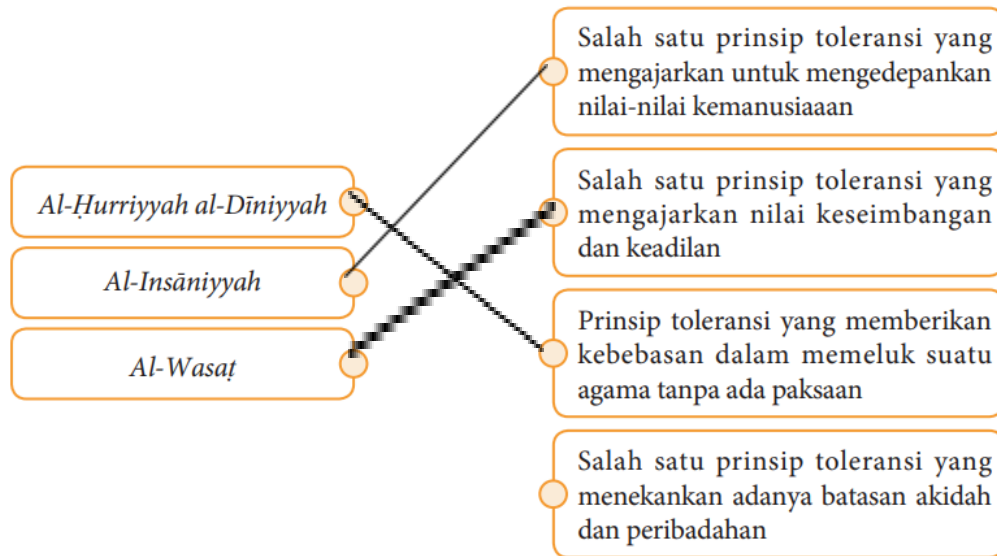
Al-Ḥurriyyah al-Dīniyyah

Al-Insāniyyah

Al-Wasaṭ

Salah satu prinsip toleransi yang mengajarkan untuk mengedepankan nilai-nilai kemanusiaaan

Salah satu prinsip toleransi yang mengajarkan nilai keseimbangan dan keadilan

Prinsip toleransi yang memberikan kebebasan dalam memeluk suatu agama tanpa ada paksaan

Salah satu prinsip toleransi yang menekankan adanya batasan akidah dan peribadahan